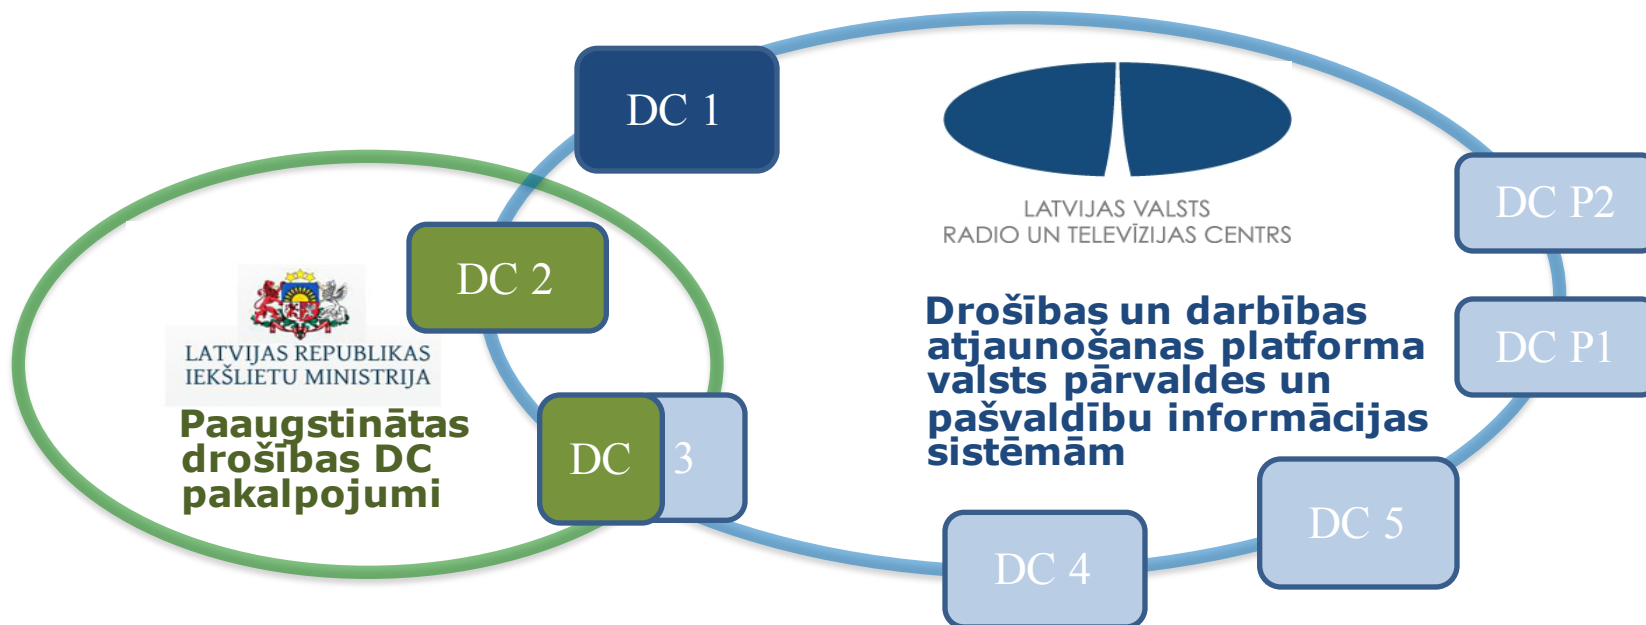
DC 1

LATVIJAS VALSTS
RADIO UN TELEVĪZIJAS CENTRS

DC P2

DC 2

LATVIJAS REPUBLIKAS
IEKŠLIETU MINISTRIJA

Drošības un darbības atjaunošanas platforma valsts pārvaldes un pašvaldību informācijas sistēmām

DC P1

Paaugstinātas drošības DC pakalpojumi

DC 3

DC 5

DC 4